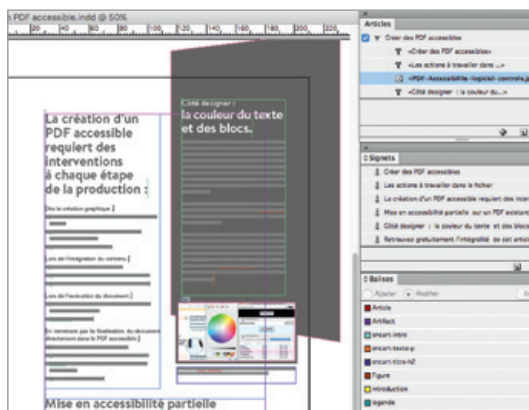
PDF accessible.indd @ 50%

20 40 60 80 100 120 140 160 180 200 220

La création d'un PDF accessible requiert des interventions à chaque étape de la production :

Côté designer : la couleur du texte et des blocs.

Mise en accessibilité partielle

Articles
Créer des PDF accessibles
«Créer des PDF accessibles»
«Les actions à travailler dans ...»
«PDF-Accessibilite-logiciel-contrats.jp
«Côté designer : la couleur du...»

Signets
Créer des PDF accessibles
Les actions à travailler dans le fichier
La création d'un PDF accessible requiert des inter
Mise en accessibilité partielle sur un PDF existant
Côté designer : la couleur du texte et des bloc
Retrouvez gratuitement l'intégralité de cet articl

Balises
Ajouter Modifier
Article
Artifact
encart-intro
encart-texte-p
encart-titre-h2
Figure
Introduction
Legende